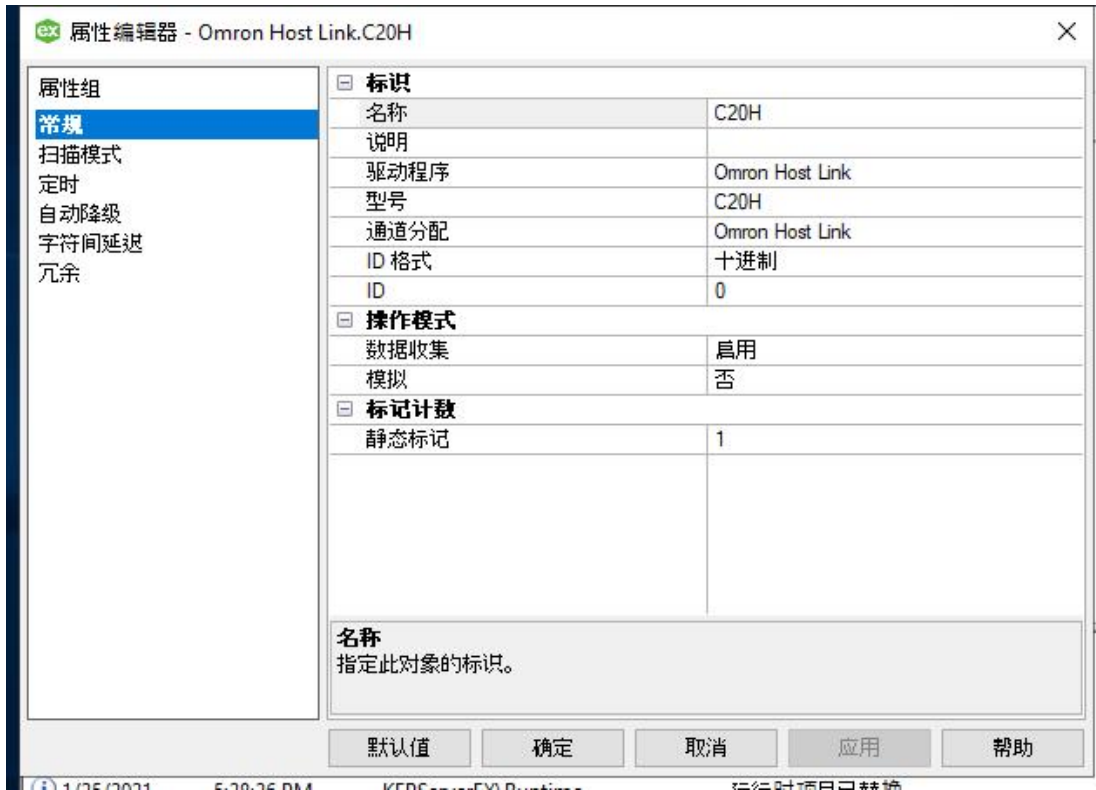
属性编辑器 - Omron Host Link.C20H

属性组
常规
扫描模式
定时
自动降级
字符间延迟
冗余

| 标识 | |
|---|---|
| 名称 | C20H |
| 说明 | |
| 驱动程序 | Omron Host Link |
| 型号 | C20H |
| 通道分配 | Omron Host Link |
| ID 格式 | 十进制 |
| ID | 0 |
| **操作模式** | |
| 数据收集 | 启用 |
| 模拟 | 否 |
| **标记计数** | |
| 静态标记 | 1 |

名称
指定此对象的标识。

默认值 确定 取消 应用 帮助

1/25/2021 5:28:26 PM KEPServerEX\Runtime 运行时项目已替换